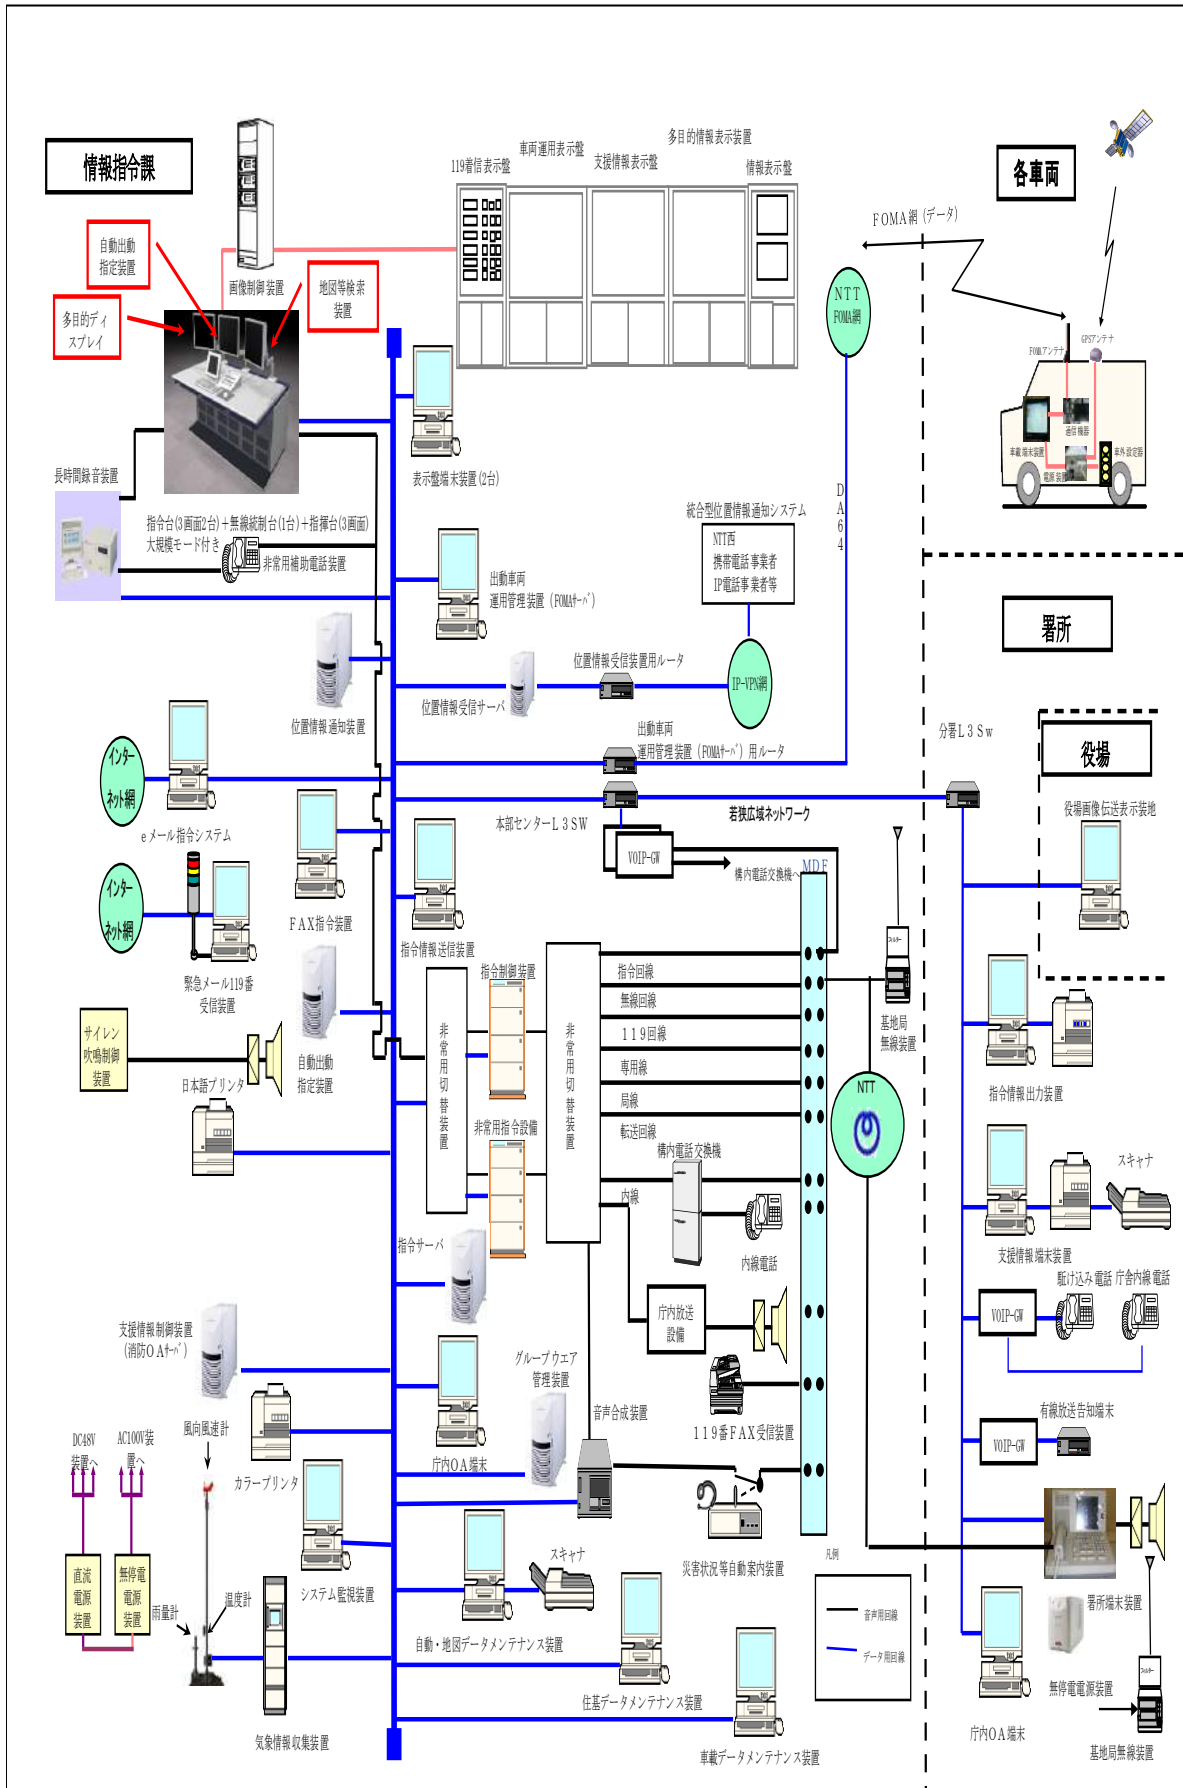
情報指令課

各車両

署所

役場

119着信表示盤
車両運用表示盤
支援情報表示盤
多目的情報表示装置
情報表示盤

自動出動指定装置
画像制御装置
地図等検索装置
多目的ディスプレイ

FOMA網（データ）
NTT FOMA網
FOMAアンテナ
GPSアンテナ
車載端末装置
通信機器
電源装置
車外表示器

表示盤端末装置(2台)
長時間録音装置
指令台(3画面2台)＋無線統制台(1台)＋指揮台(3画面)
大規模モード付き
非常用補助電話装置

DA64
統合型位置情報通知システム
NTT西
携帯電話事業者
IP電話事業者等

出動車両
運用管理装置（FOMAｻｰﾊﾞ）
位置情報受信装置用ルータ
IP-VPN網
位置情報受信サーバ
位置情報通知装置
出動車両
運用管理装置（FOMAｻｰﾊﾞ）用ルータ
分署L3Sw

インターネット網
eメール指令システム
若狭広域ネットワーク
本部センターL3SW
役場画像伝送表示装置
VOIP-GW
構内電話交換機へ
MDF
インターネット網
FAX指令装置
緊急メール119番受信装置
指令情報送信装置
指令制御装置
非常用切替装置
非常用切替装置
指令回線
無線回線
119回線
専用線
局線
転送回線
基地局無線装置
NTT
指令情報出力装置
サイレン吹鳴制御装置
自動出動指定装置
日本語プリンタ
非常用指令設備
構内電話交換機
内線
内線電話
スキャナ
支援情報端末装置
駆け込み電話
庁舎内線電話
指令サーバ
庁内放送設備
VOIP-GW
支援情報制御装置（消防OAｻｰﾊﾞ）
グループウエア管理装置
有線放送告知端末
VOIP-GW
DC48V装置へ
AC100V装置へ
風向風速計
カラープリンタ
音声合成装置
119番FAX受信装置
庁内OA端末
直流電源装置
無停電電源装置
雨量計
温度計
システム監視装置
スキャナ
災害状況等自動案内装置
凡例
音声用回線
データ用回線
署所端末装置
自動・地図データメンテナンス装置
無停電電源装置
気象情報収集装置
住基データメンテナンス装置
車載データメンテナンス装置
庁内OA端末
基地局無線装置